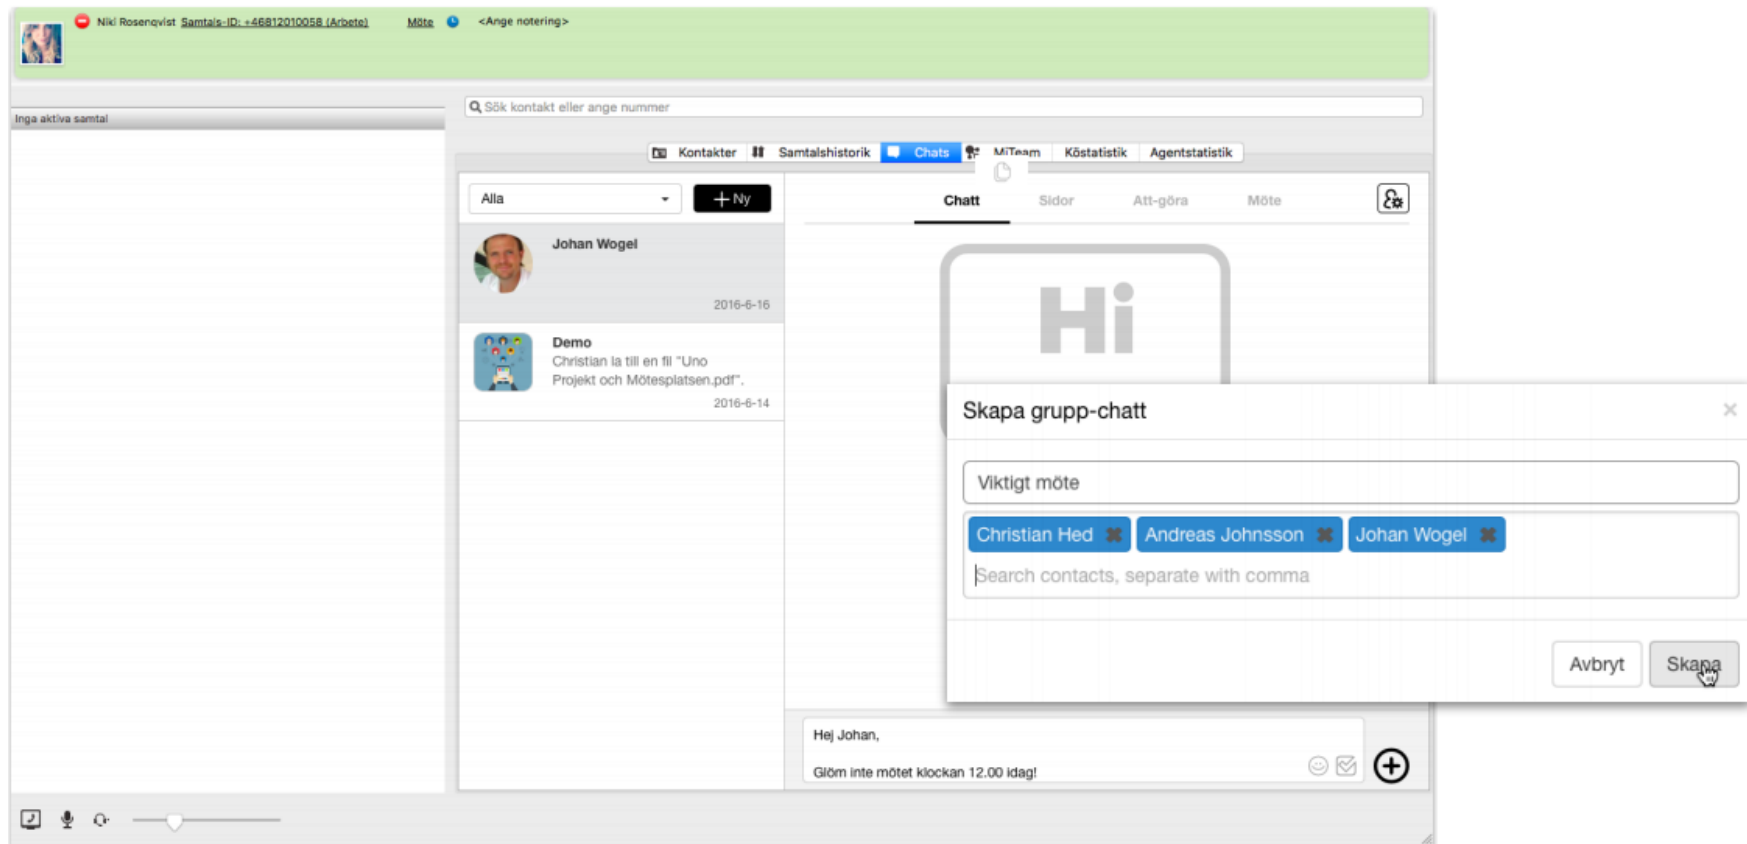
Niki Rosenqvist Samtals-ID: +46812010058 (Arbete) Möte <Ange notering>

Inga aktiva samtal

Sök kontakt eller ange nummer

Kontakter Samtalshistorik Chats MiTeam Köstatistik Agentstatistik

Alla

+ Ny

Johan Wogel
2016-6-16

Demo
Christian la till en fil "Uno Projekt och Mötesplatsen.pdf".
2016-6-14

Chatt Sidor Att-göra Möte

Hi

Skapa grupp-chatt

Viktigt möte

Christian Hed Andreas Johnsson Johan Wogel

Search contacts, separate with comma

Avbryt Skapa

Hej Johan,

Glöm inte mötet klockan 12.00 idag!